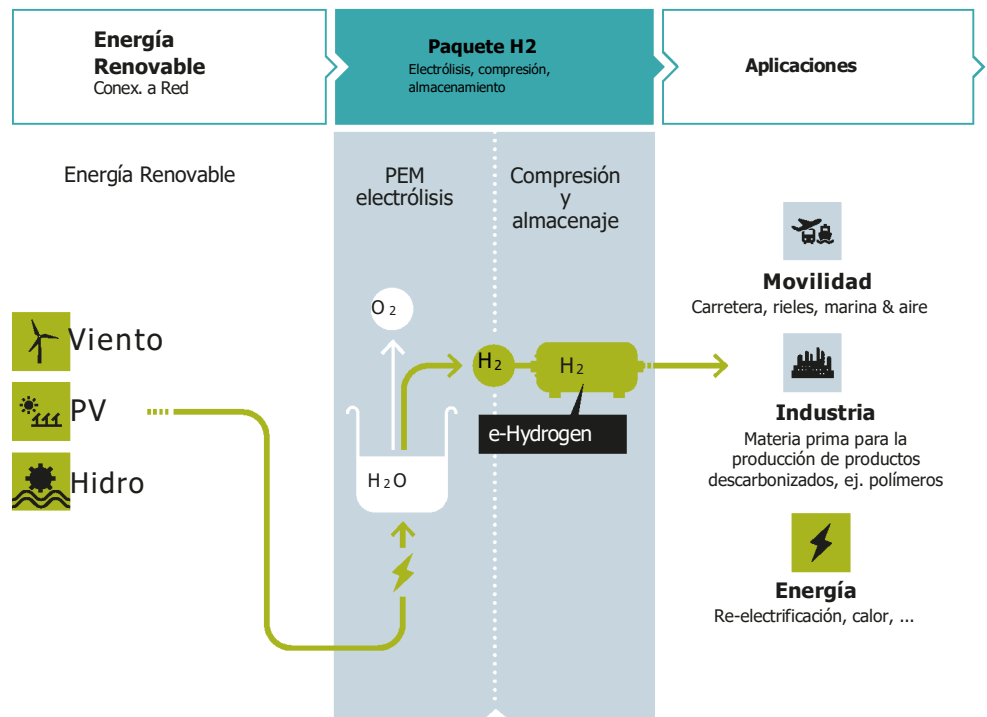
**Energía Renovable**
Conex. a Red

**Paquete H2**
Electrólisis, compresión, almacenamiento

**Aplicaciones**

Energía Renovable

PEM electrólisis

Compresión y almacenaje

$O_2$

$H_2$

$H_2$

e-Hydrogen

$H_2O$

Viento

PV

Hidro

**Movilidad**
Carretera, rieles, marina & aire

**Industria**
Materia prima para la producción de productos descarbonizados, ej. polímeros

**Energía**
Re-electrificación, calor, ...